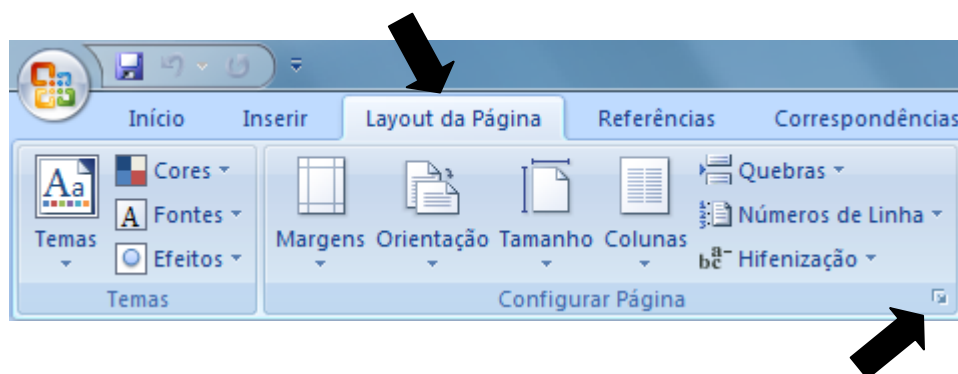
Início Inserir Layout da Página Referências Correspondências

Aa Temas

Cores

A Fontes

Efeitos

Temas

Margens Orientação Tamanho Colunas

Quebras

Números de Linha

bc Hifenização

Configurar Página